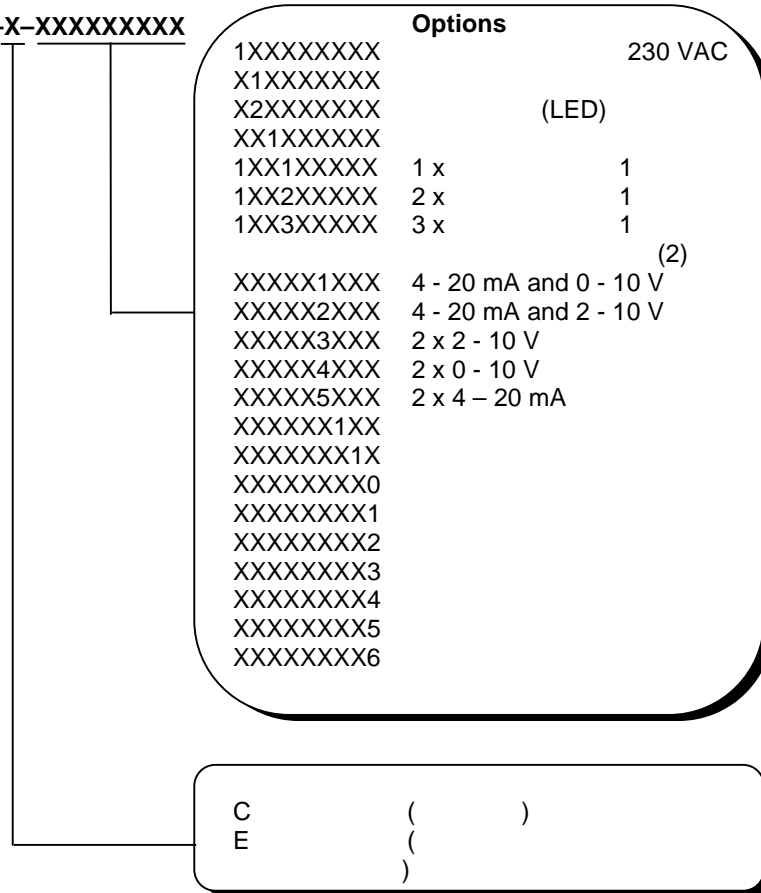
-X–XXXXXXXXX

Options

1XXXXXXXX 230 VAC
X1XXXXXXX
X2XXXXXXX (LED)
XX1XXXXXX
1XX1XXXXX 1 x 1
1XX2XXXXX 2 x 1
1XX3XXXXX 3 x 1
(2)
XXXXX1XXX 4 - 20 mA and 0 - 10 V
XXXXX2XXX 4 - 20 mA and 2 - 10 V
XXXXX3XXX 2 x 2 - 10 V
XXXXX4XXX 2 x 0 - 10 V
XXXXX5XXX 2 x 4 – 20 mA
XXXXXX1XX
XXXXXXX1X
XXXXXXXX0
XXXXXXXX1
XXXXXXXX2
XXXXXXXX3
XXXXXXXX4
XXXXXXXX5
XXXXXXXX6

C ( )
E (
)